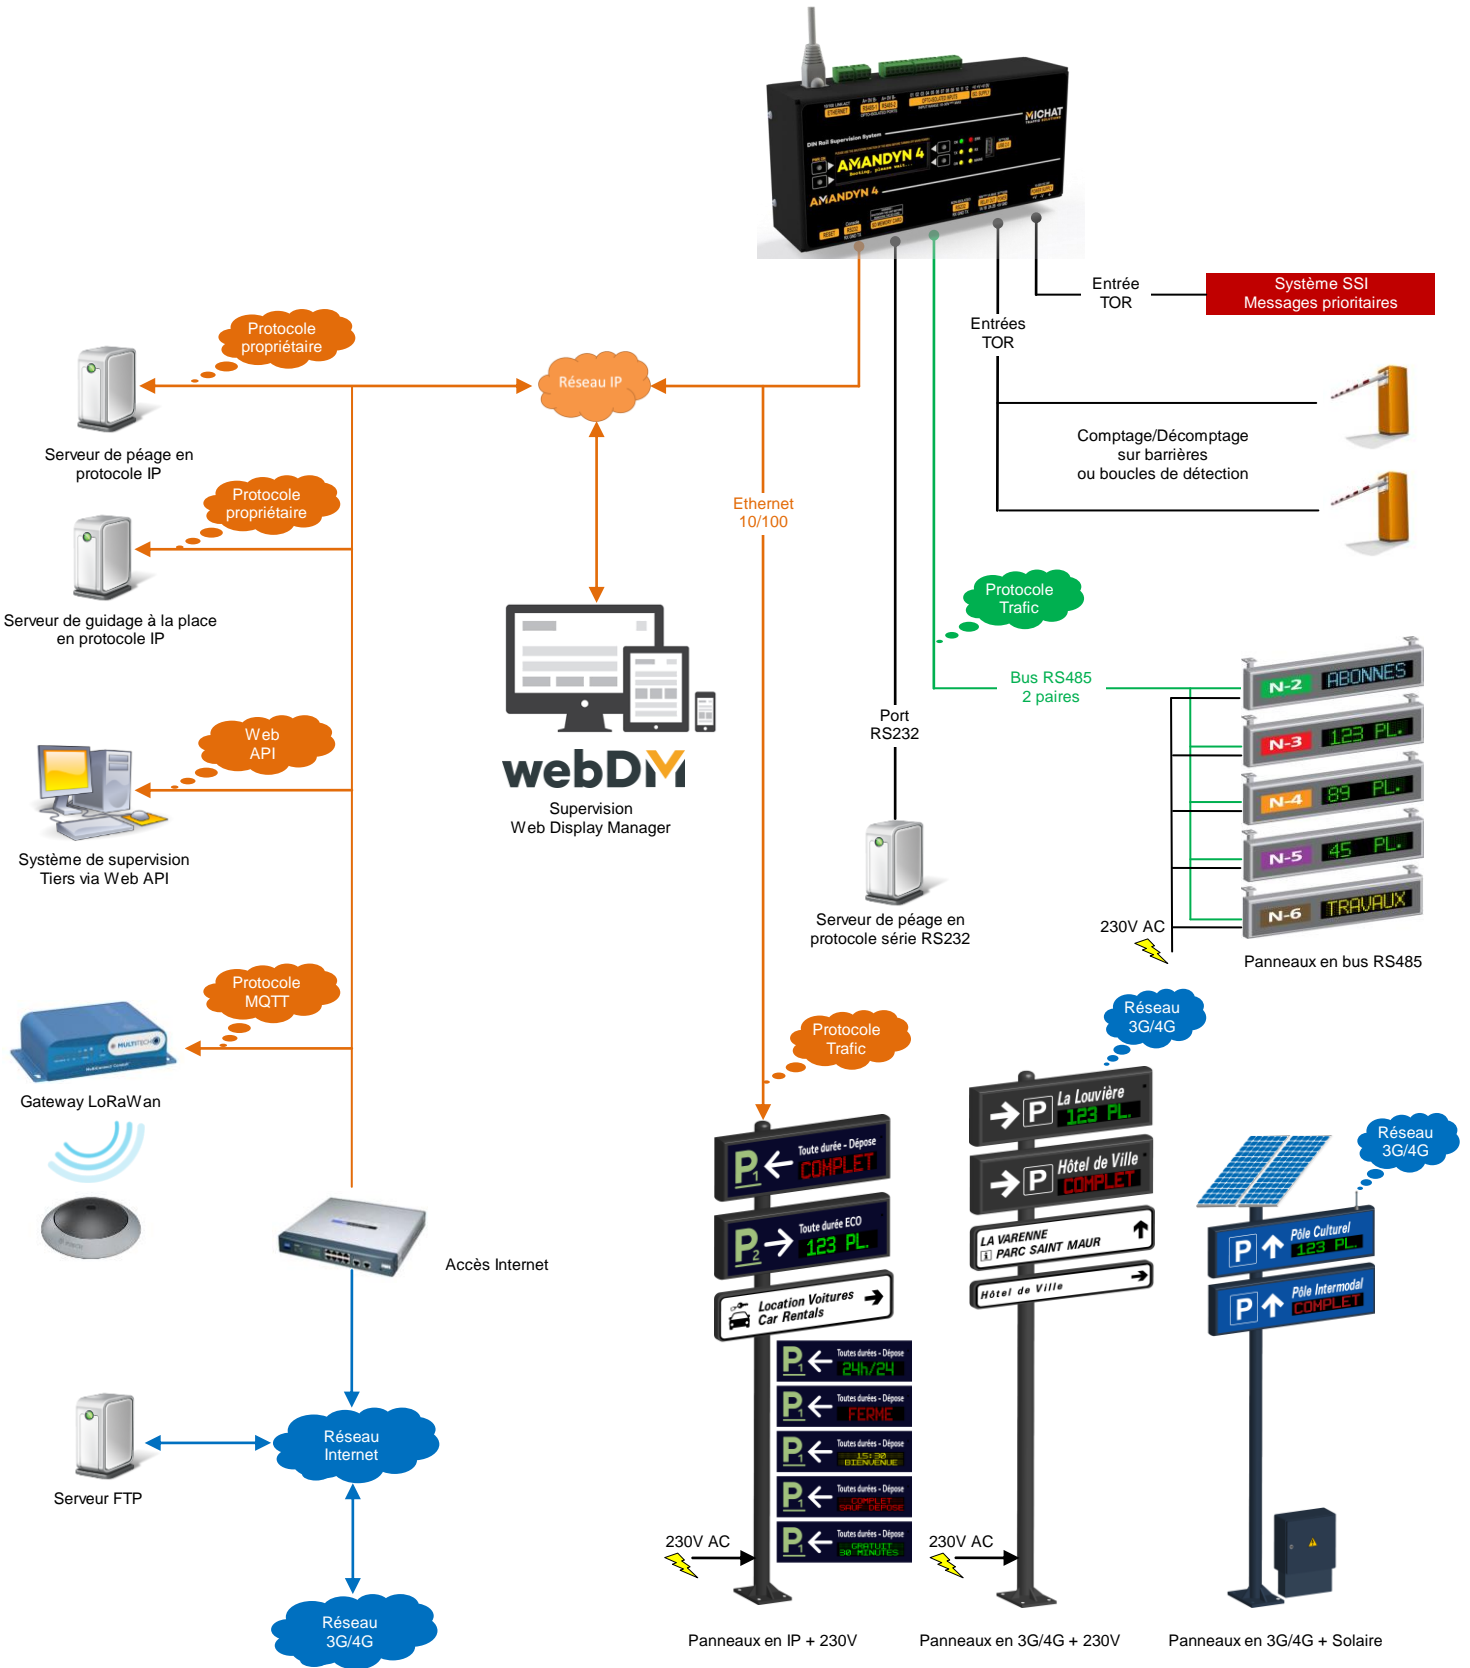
AMANDYN 4
MICHAT

Entrée TOR

Système SSI
Messages prioritaires

Entrées TOR

Protocole propriétaire

Réseau IP

Serveur de péage en protocole IP

Comptage/Décomptage sur barrières ou boucles de détection

Protocole propriétaire

Ethernet 10/100

Serveur de guidage à la place en protocole IP

Protocole Trafic

Bus RS485 2 paires

N-2 ABONNES
N-3 123 PL.
N-4 89 PL.
N-5 45 PL.
N-6 TRAVAUX

Web API

webDM
Supervision
Web Display Manager

Port RS232

Système de supervision Tiers via Web API

Serveur de péage en protocole série RS232

230V AC

Panneaux en bus RS485

Réseau 3G/4G

Protocole MQTT

Protocole Trafic

Gateway LoRaWan

La Louvière 123 PL.
Hôtel de Ville COMPLET
LA VARENNE
PARC SAINT MAUR
Hôtel de Ville

Réseau 3G/4G

Toute durée - Dépose COMPLET
Toute durée ECO 123 PL.
Location Voitures
Car Rentals

Pôle Culturel 123 PL.
Pôle Intermodal COMPLET

Accès Internet

Toutes durées - Dépose 24h/24
Toutes durées - Dépose FERME
Toutes durées - Dépose 15:30 BIENVENUE
Toutes durées - Dépose COMPLET SAUF DEPOSE
Toutes durées - Dépose GRATUIT 30 MINUTES

Réseau Internet

Serveur FTP

230V AC

230V AC

Réseau 3G/4G

Panneaux en IP + 230V

Panneaux en 3G/4G + 230V

Panneaux en 3G/4G + Solaire